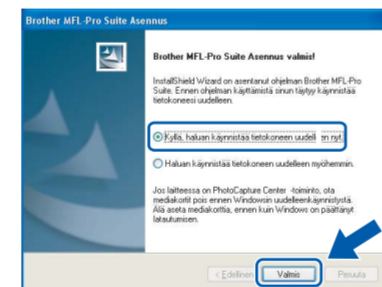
Brother MFL-Pro Suite Asennus

Brother MFL-Pro Suite Asennus valmis!

InstallShield Wizard on asentanut ohjelman Brother MFL-Pro Suite. Ennen ohjelman käyttämistä sinun täytyy käynnistää tietokoneesi uudelleen.

Kyllä, haluan käynnistää tietokoneen uudell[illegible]en nyt.

Haluan käynnistää tietokoneen uudelleen myöhemmin.

Jos laitteessa on PhotoCapture Center -toiminto, ota mediakortit pois ennen Windowsin uudelleenkäynnistystä. Älä aseta mediakorttia, ennen kuin Windows on päättänyt latautumisen.

< Edellinen

Valmis

Peruuta